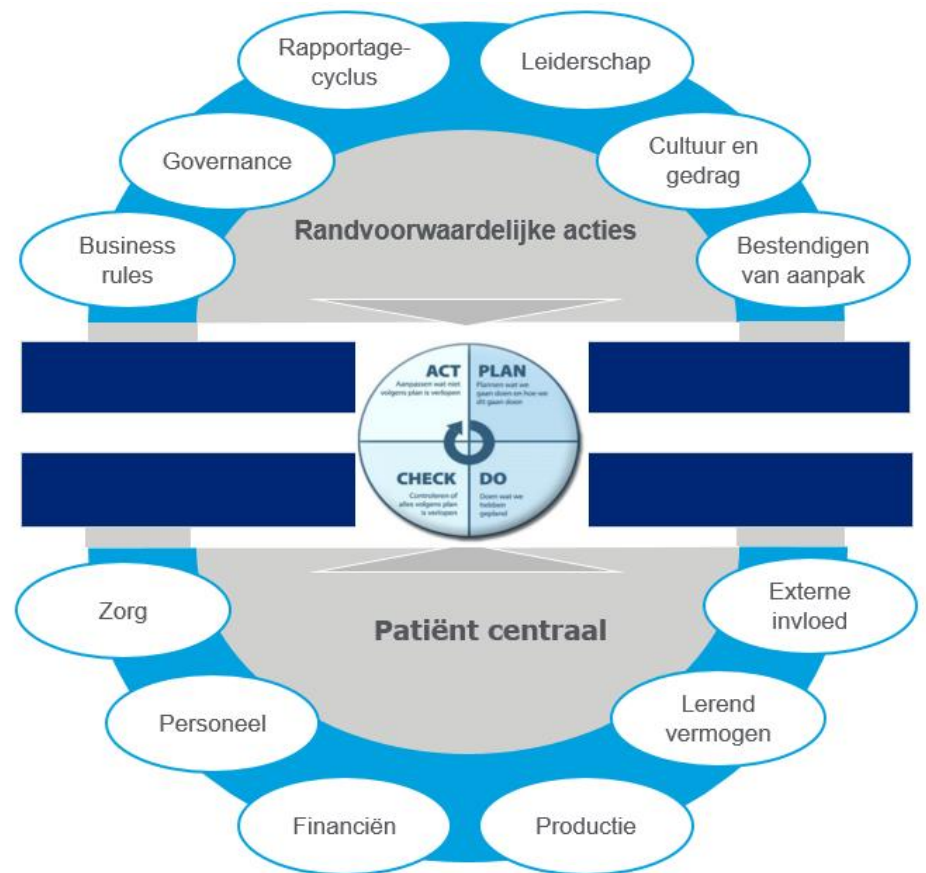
Rapportage-cyclus

Leiderschap

Governance

Cultuur en gedrag

Randvoorwaardelijke acties

Business rules

Bestendigen van aanpak

ACT
Aanpassen wat niet volgens plan is verlopen

PLAN
Plannen wat we gaan doen en hoe we dit gaan doen

CHECK
Controleren of alles volgens plan is verlopen

DO
Doen wat we hebben gepland

Zorg

Patiënt centraal

Externe invloed

Personeel

Lerend vermogen

Financiën

Productie